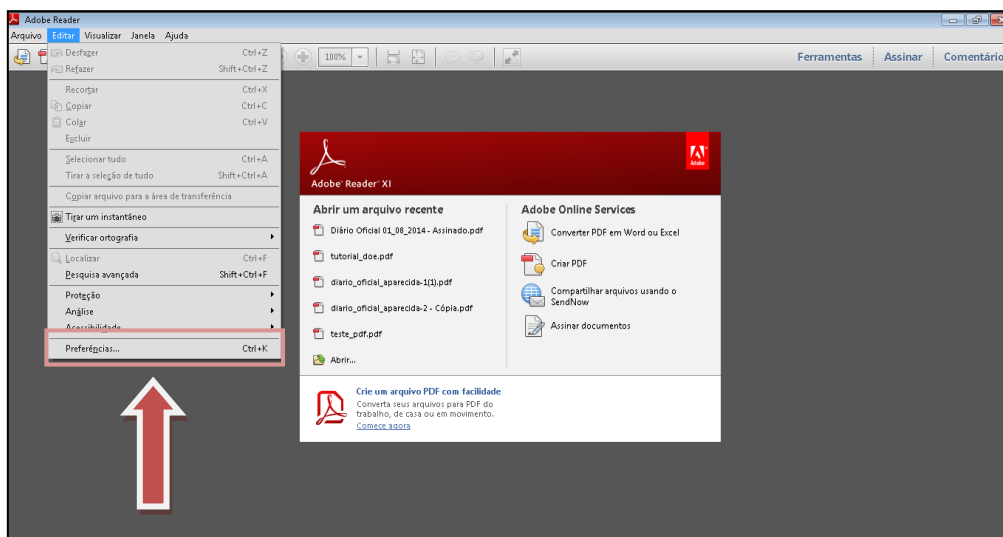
Adobe Reader

Arquivo Editar Visualizar Janela Ajuda

Desfazer Ctrl+Z
Refazer Shift+Ctrl+Z
Recortar Ctrl+X
Copiar Ctrl+C
Colar Ctrl+V
Excluir
Selecionar tudo Ctrl+A
Tirar a seleção de tudo Shift+Ctrl+A
Copiar arquivo para a área de transferência
Tirar um instantâneo
Verificar ortografia
Localizar Ctrl+F
Pesquisa avançada Shift+Ctrl+F
Proteção
Análise
Acessibilidade
Preferências... Ctrl+K

100%

Ferramentas Assinar Comentário

Adobe Reader XI

Adobe

Abrir um arquivo recente
Diário Oficial 01_08_2014 - Assinado.pdf
tutorial_doe.pdf
diario_oficial_aparecida-1(1).pdf
diario_oficial_aparecida-2 - Cópia.pdf
teste_pdf.pdf
Abrir...

Adobe Online Services
Converter PDF em Word ou Excel
Criar PDF
Compartilhar arquivos usando o SendNow
Assinar documentos

Crie um arquivo PDF com facilidade
Converta seus arquivos para PDF do trabalho, de casa ou em movimento.
Comece agora